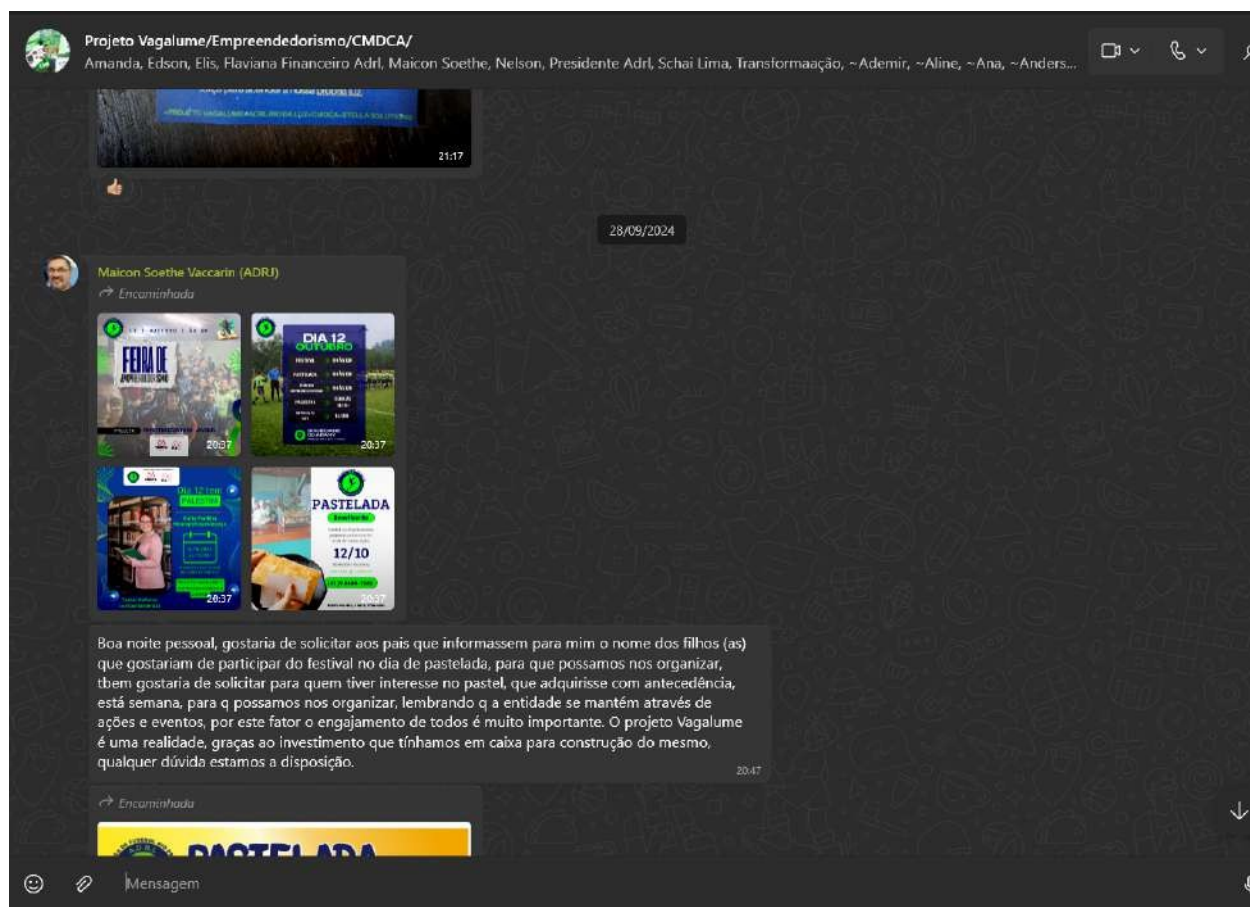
Projeto Vagalume/Empreendedorismo/CMDCA/
Amanda, Edson, Elis, Flaviana Financeiro Adrl, Maicon Soethe, Nelson, Presidente Adrl, Schai Lima, Transformaação, ~Ademir, ~Aline, ~Ana, ~Anders...

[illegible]

21:17

28/09/2024

Maicon Soethe Vaccarin (ADRJ)
Encaminhada

FEIRA DE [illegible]
20:37

DIA 12 OUTUBRO
20:37

Dia 12 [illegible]
20:37

PASTELADA
12/10
20:37

Boa noite pessoal, gostaria de solicitar aos pais que informassem para mim o nome dos filhos (as) que gostariam de participar do festival no dia de pastelada, para que possamos nos organizar, tbem gostaria de solicitar para quem tiver interesse no pastel, que adquirisse com antecedência, está semana, para q possamos nos organizar, lembrando q a entidade se mantém através de ações e eventos, por este fator o engajamento de todos é muito importante. O projeto Vagalume é uma realidade, graças ao investimento que tínhamos em caixa para construção do mesmo, qualquer dúvida estamos a disposição.
20:47

Encaminhada

PASTELADA

Mensagem